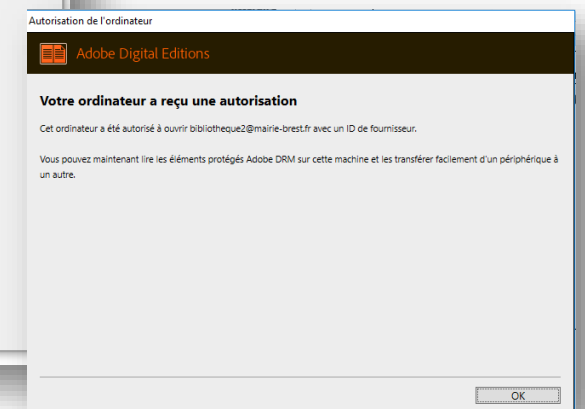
Autorisation de l'ordinateur

Adobe Digital Editions

Votre ordinateur a reçu une autorisation

Cet ordinateur a été autorisé à ouvrir bibliotheque2@mairie-brest.fr avec un ID de fournisseur.

Vous pouvez maintenant lire les éléments protégés Adobe DRM sur cette machine et les transférer facilement d'un périphérique à un autre.

OK